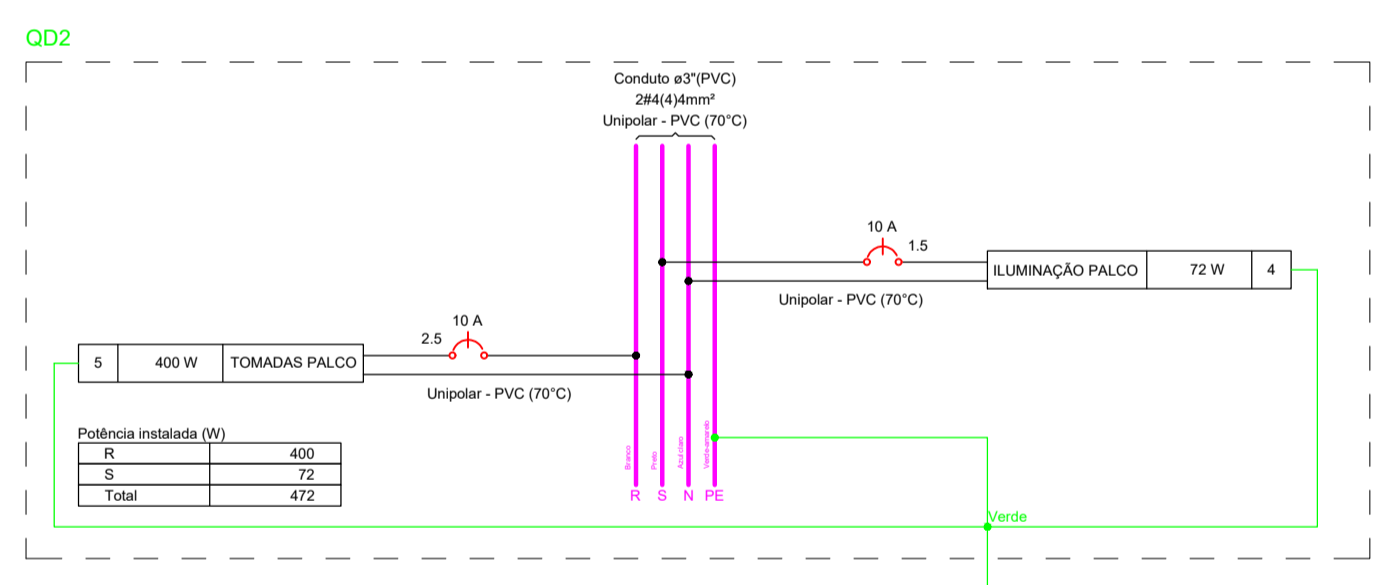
QD2

Conduto ø3"(PVC)
2#4(4)4mm²
Unipolar - PVC (70°C)

10 A
1.5

| ILUMINAÇÃO PALCO | 72 W | 4 |
|---|---|---|

Unipolar - PVC (70°C)

10 A
2.5

| 5 | 400 W | TOMADAS PALCO |
|---|---|---|

Unipolar - PVC (70°C)

Potência instalada (W)

| R | 400 |
|---|---|
| S | 72 |
| Total | 472 |

Branco
Preto
Azul claro
Verde-amarelo

R S N PE

Verde